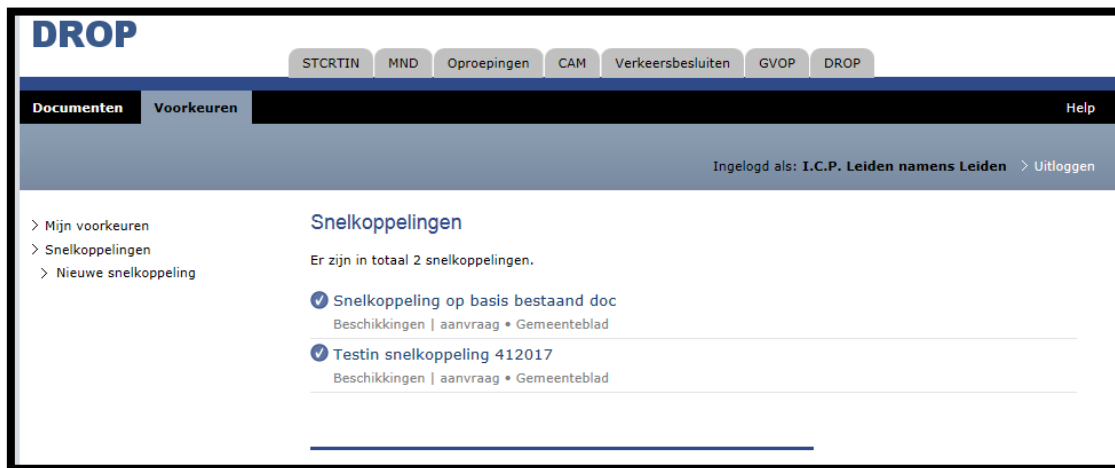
DROP

STCRTIN MND Oproepingen CAM Verkeersbesluiten GVOP DROP

Documenten Voorkeuren Help

Ingelogd als: I.C.P. Leiden namens Leiden > Uitloggen

> Mijn voorkeuren
> Snelkoppelingen
> Nieuwe snelkoppeling

Snelkoppelingen

Er zijn in totaal 2 snelkoppelingen.

Snelkoppeling op basis bestaand doc
Beschikkingen | aanvraag • Gemeenteblad

Testin snelkoppeling 412017
Beschikkingen | aanvraag • Gemeenteblad